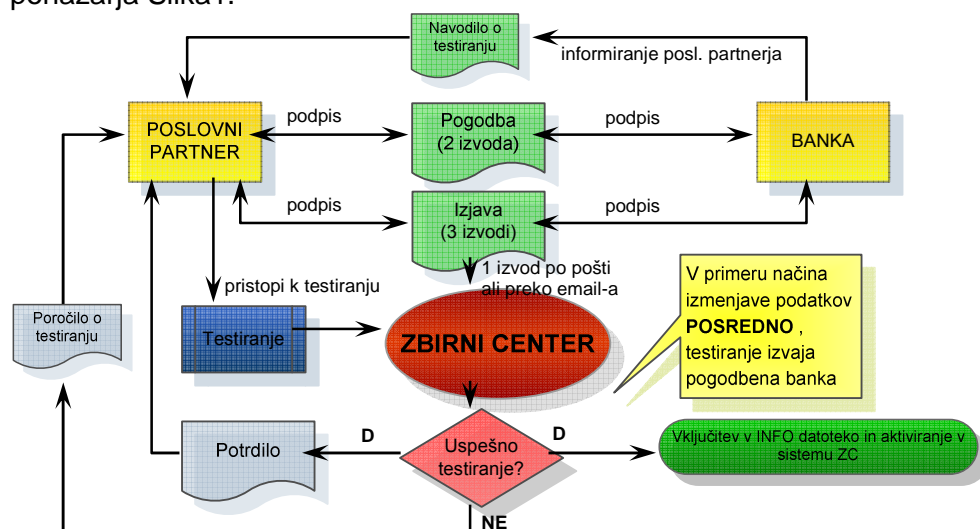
ponazarja Slika1.

Navodilo o testiranju

informiranje posl. partnerja

POSLOVNI PARTNER

podpis

Pogodba (2 izvoda)

podpis

BANKA

podpis

Izjava (3 izvodi)

podpis

1 izvod po pošti ali preko email-a

pristopi k testiranju

V primeru načina izmenjave podatkov **POSREDNO** , testiranje izvaja pogodbena banka

Poročilo o testiranju

Testiranje

ZBIRNI CENTER

D

D

Potrdilo

Uspešno testiranje?

Vključitev v INFO datoteko in aktiviranje v sistemu ZC

NE